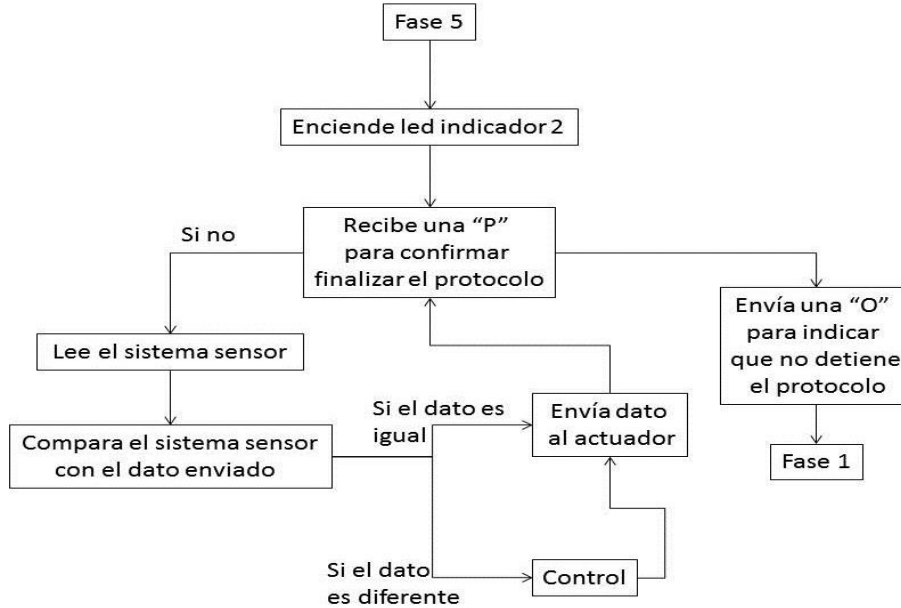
Fase 5

Enciende led indicador 2

Recibe una "P" para confirmar finalizar el protocolo

Si no

Lee el sistema sensor

Compara el sistema sensor con el dato enviado

Si el dato es igual

Envía dato al actuador

Si el dato es diferente

Control

Envía una "O" para indicar que no detiene el protocolo

Fase 1